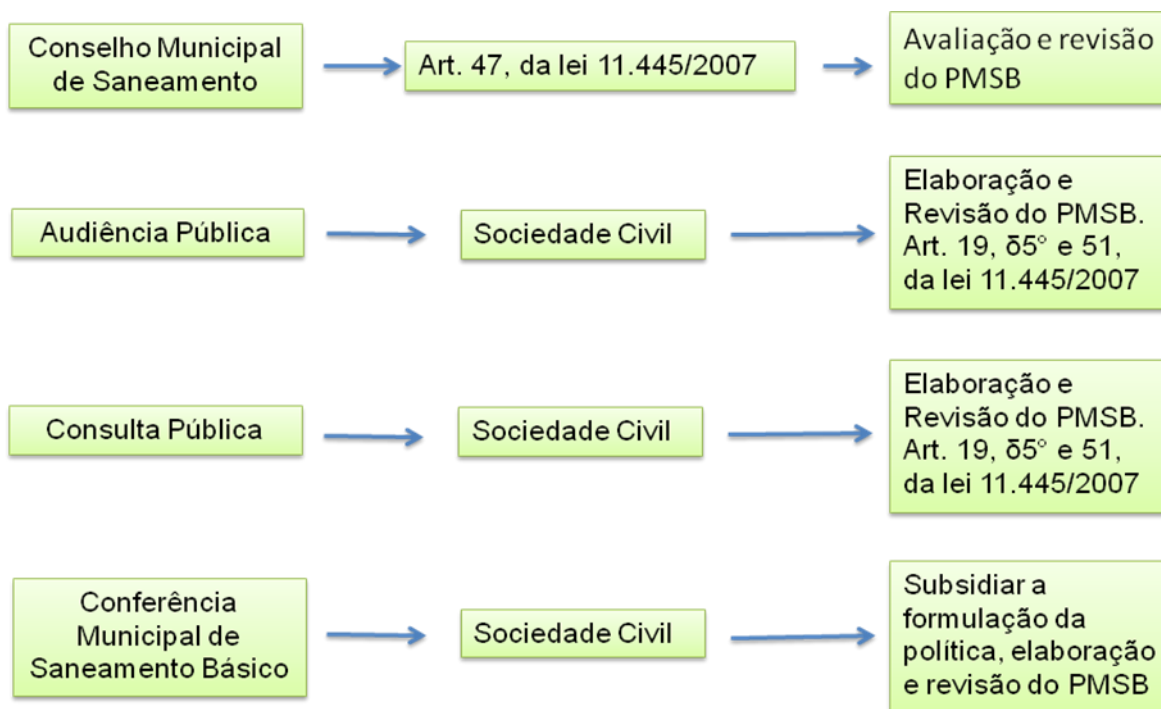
Conselho Municipal de Saneamento

Art. 47, da lei 11.445/2007

Avaliação e revisão do PMSB

Audiência Pública

Sociedade Civil

Elaboração e Revisão do PMSB. Art. 19, δ5° e 51, da lei 11.445/2007

Consulta Pública

Sociedade Civil

Elaboração e Revisão do PMSB. Art. 19, δ5° e 51, da lei 11.445/2007

Conferência Municipal de Saneamento Básico

Sociedade Civil

Subsidiar a formulação da política, elaboração e revisão do PMSB